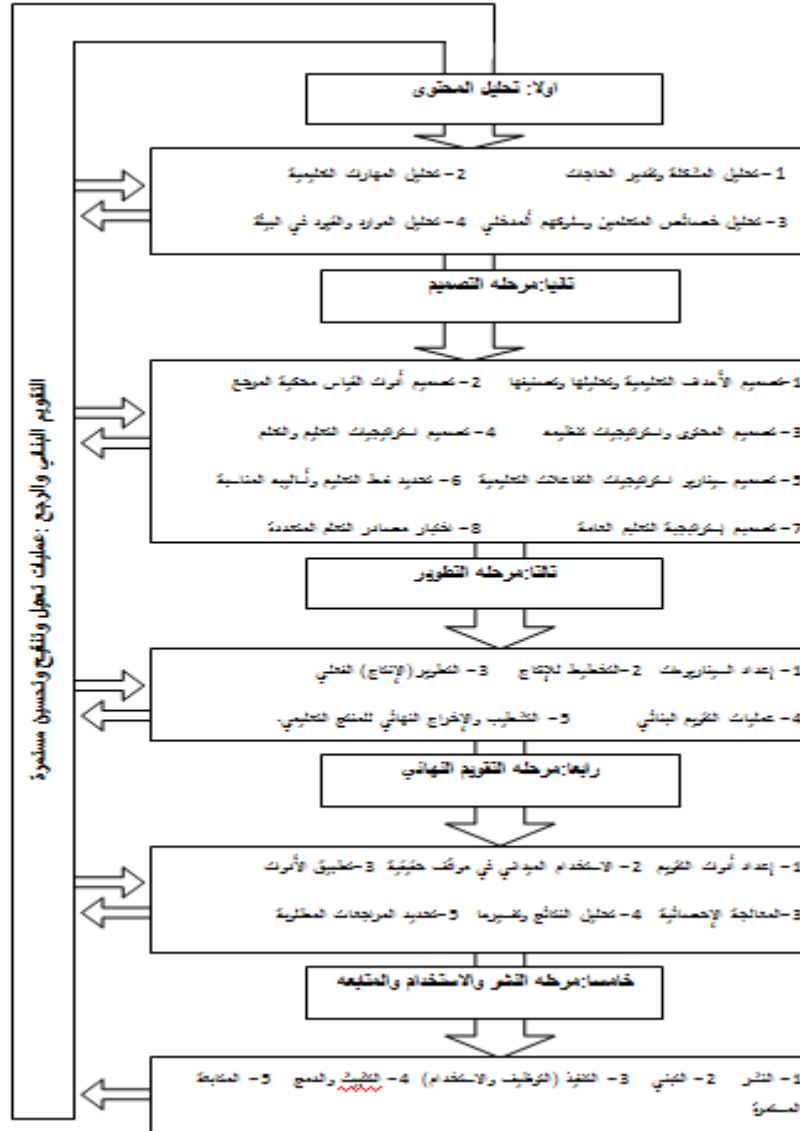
اولا: تحليل المحتوى

1- تحليل المشكلة وتقدير الحاجات 2- تحليل المهارات التعليمية

3- تحليل خصائص المتعلمين وسلوكهم المدخلي 4- تحليل الموارد والقيود في البيئة

ثانيا:مرحله التصميم

1- تصميم الأهداف التعليمية وتحليلها وتصنيفها 2- تصميم أدوات القياس محكية المرجع

3- تصميم المحتوى واستراتيجيات تنظيمه 4- تصميم استراتيجيات التعليم والتعلم

5- تصميم سيناريو استراتيجيات التفاعلات التعليمية 6- تحديد نمط التعليم وأساليبه المناسبة

7- تصميم استراتيجية التعليم العامة 8- اختيار مصادر التعلم المتعددة

ثالثا:مرحله التطوير

1- إعداد السيناريوهات 2- التخطيط للإنتاج 3- التطوير (الإنتاج) الفعلي

4- عمليات التقويم البنائي 5- التشطيب والإخراج النهائي للمنتج التعليمي.

رابعا:مرحله التقويم النهائي

1- إعداد أدوات التقويم 2- الاستخدام الميداني في مواقف حقيقية 3-تطبيق الأدوات

3-المعالجة الإحصائية 4- تحليل النتائج وتفسيرها 5-تحديد المراجعات المطلوبة

خامسا:مرحله النشر والاستخدام والمتابعه

1- النشر 2- التبني 3- التنفيذ (التوظيف والاستخدام) 4- التثبيت والدمج 5- المتابعة المستمرة

التقويم التلقي والرجع: عمليات تعديل وتنقيح وتحسين مستمرة